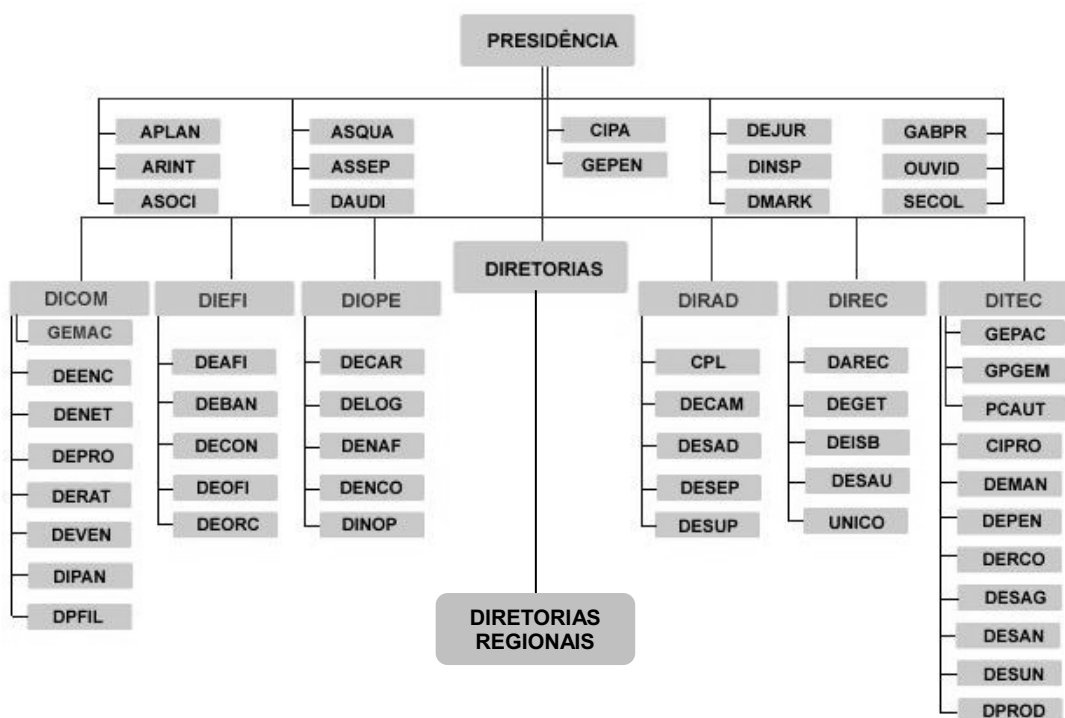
PRESIDÊNCIA

APLAN
ARINT
ASOCI

ASQUA
ASSEP
DAUDI

CIPA
GEPEN

DEJUR
DINSP
DMARK

GABPR
OUVID
SECOL

DIRETORIAS

DICOM
GEMAC
DEENC
DENET
DEPRO
DERAT
DEVEN
DIPAN
DPFIL

DIEFI
DEAFI
DEBAN
DECON
DEOFI
DEORC

DIOPE
DECAR
DELOG
DENAF
DENCO
DINOP

DIRAD
CPL
DECAM
DESAD
DESEP
DESUP

DIREC
DAREC
DEGET
DEISB
DESAU
UNICO

DITEC
GEPAC
GPGEM
PCAUT
CIPRO
DEMAN
DEPEN
DERCO
DESAG
DESAN
DESUN
DPROD

DIRETORIAS REGIONAIS